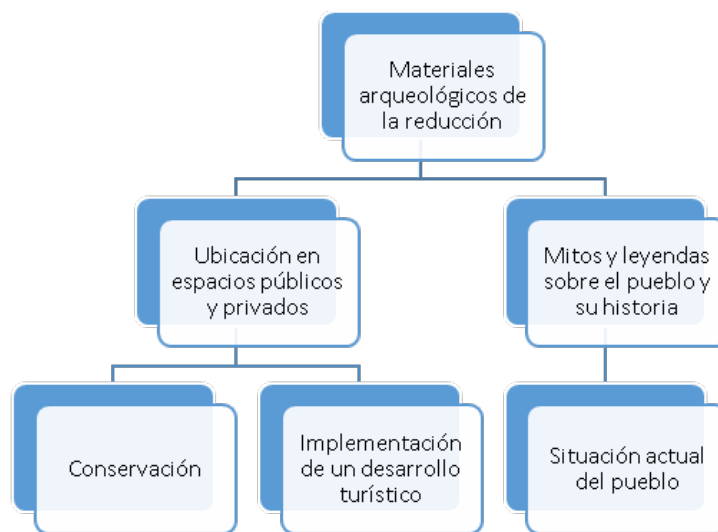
Materiales arqueológicos de la reducción

Ubicación en espacios públicos y privados

Mitos y leyendas sobre el pueblo y su historia

Conservación

Implementación de un desarrollo turístico

Situación actual del pueblo